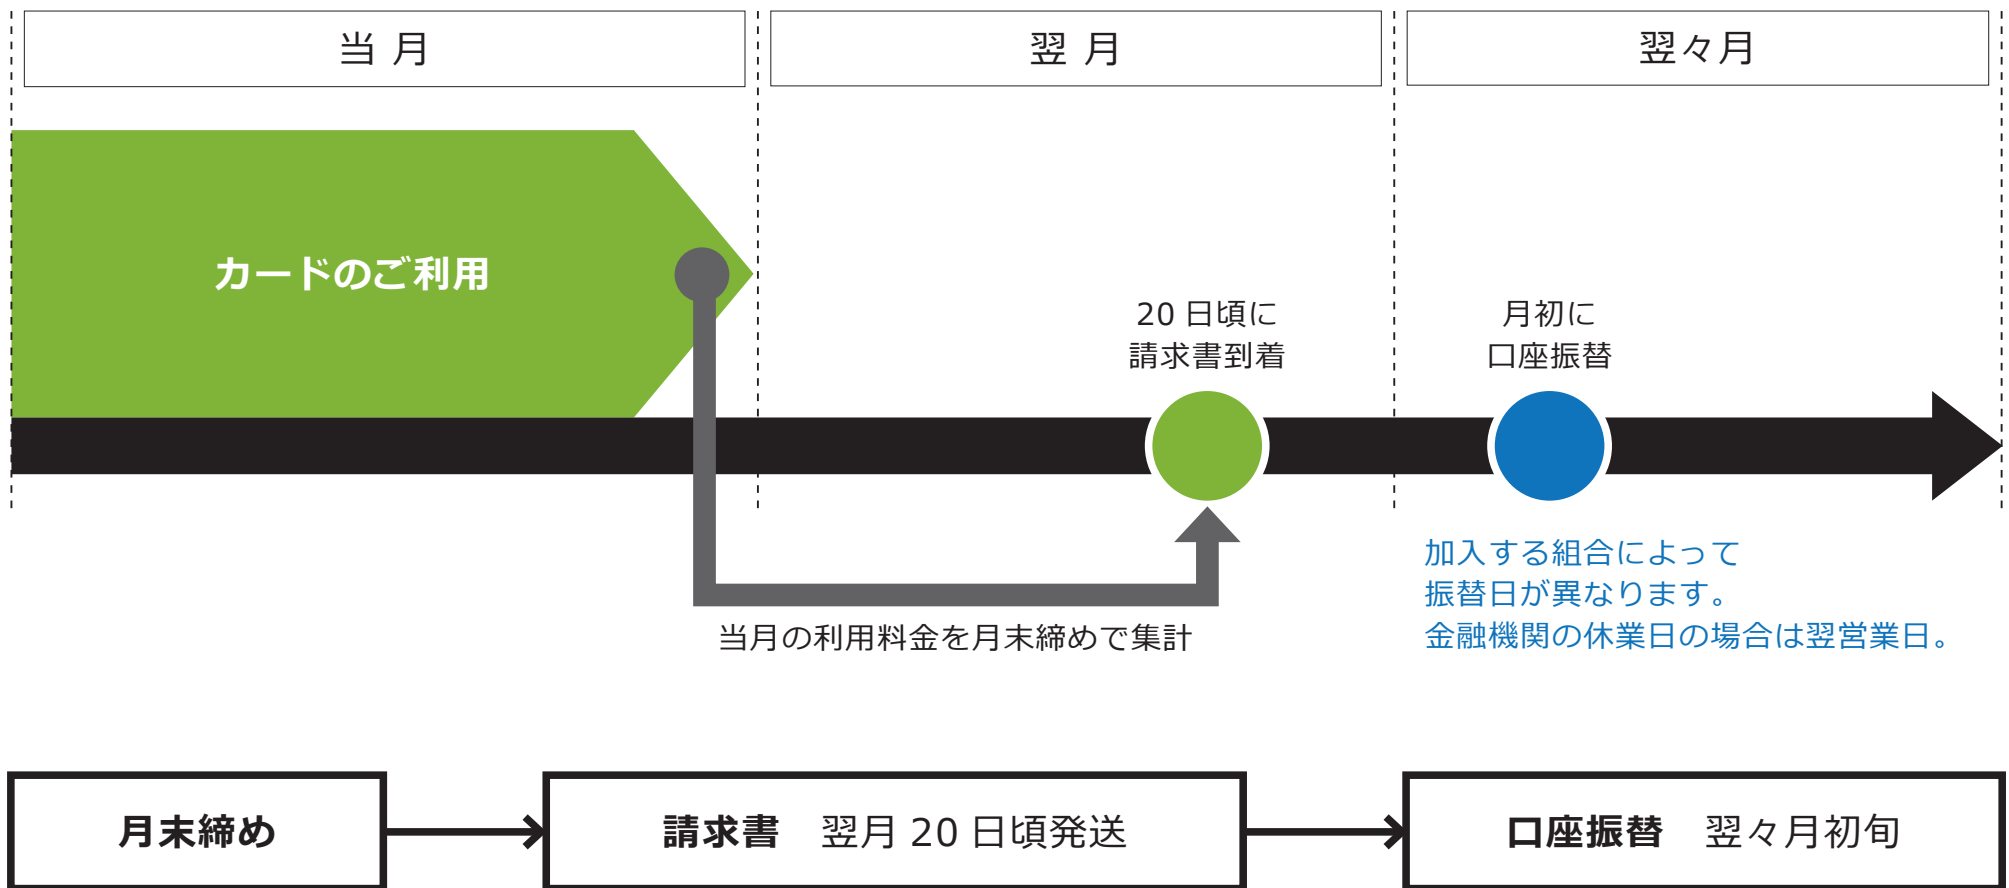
当 月

翌 月

翌々月

カードのご利用

20 日頃に
請求書到着

月初に
口座振替

加入する組合によって
振替日が異なります。
金融機関の休業日の場合は翌営業日。

当月の利用料金を月末締めで集計

月末締め

請求書　翌月 20 日頃発送

口座振替　翌々月初旬